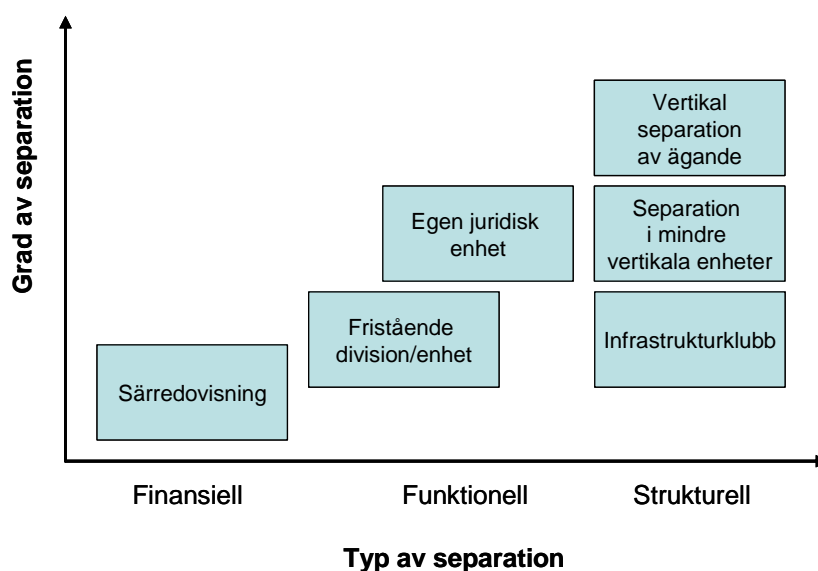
Grad av separation

Vertikal separation av ägande

Egen juridisk enhet

Separation i mindre vertikala enheter

Fristående division/enhet

Infrastrukturklubb

Särredovisning

Finansiell

Funktionell

Strukturell

Typ av separation